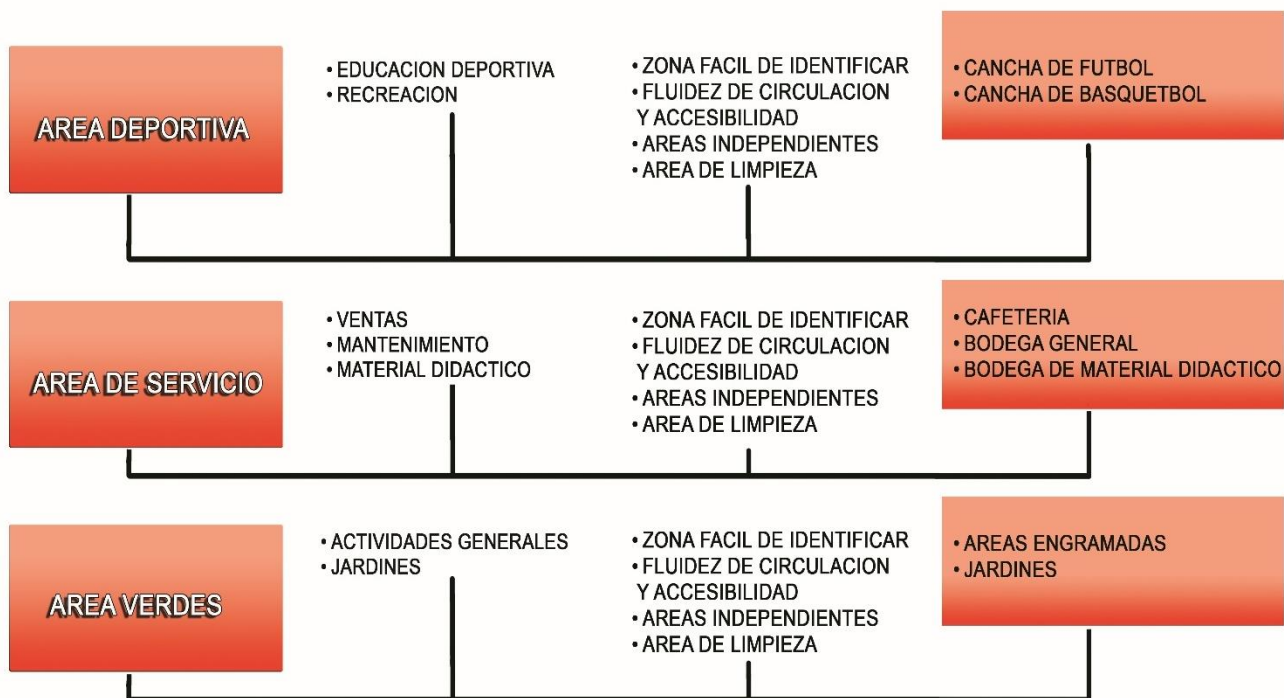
AREA DEPORTIVA

• EDUCACION DEPORTIVA
• RECREACION

• ZONA FACIL DE IDENTIFICAR
• FLUIDEZ DE CIRCULACION Y ACCESIBILIDAD
• AREAS INDEPENDIENTES
• AREA DE LIMPIEZA

• CANCHA DE FUTBOL
• CANCHA DE BASQUETBOL

AREA DE SERVICIO

• VENTAS
• MANTENIMIENTO
• MATERIAL DIDACTICO

• ZONA FACIL DE IDENTIFICAR
• FLUIDEZ DE CIRCULACION Y ACCESIBILIDAD
• AREAS INDEPENDIENTES
• AREA DE LIMPIEZA

• CAFETERIA
• BODEGA GENERAL
• BODEGA DE MATERIAL DIDACTICO

AREA VERDES

• ACTIVIDADES GENERALES
• JARDINES

• ZONA FACIL DE IDENTIFICAR
• FLUIDEZ DE CIRCULACION Y ACCESIBILIDAD
• AREAS INDEPENDIENTES
• AREA DE LIMPIEZA

• AREAS ENGRAMADAS
• JARDINES